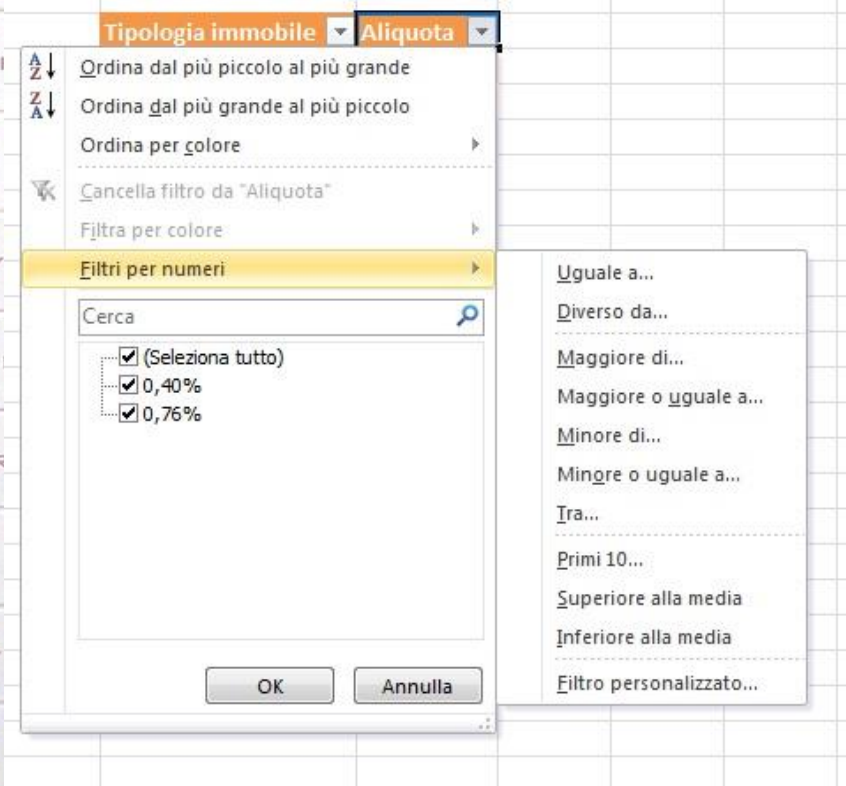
Tipologia immobile Aliquota

A Z Ordina dal più piccolo al più grande
Z A Ordina dal più grande al più piccolo
Ordina per colore
Cancella filtro da "Aliquota"
Filtra per colore
Filtri per numeri
Cerca
(Seleziona tutto)
0,40%
0,76%
OK
Annulla

Uguale a...
Diverso da...
Maggiore di...
Maggiore o uguale a...
Minore di...
Minore o uguale a...
Tra...
Primi 10...
Superiore alla media
Inferiore alla media
Filtro personalizzato...